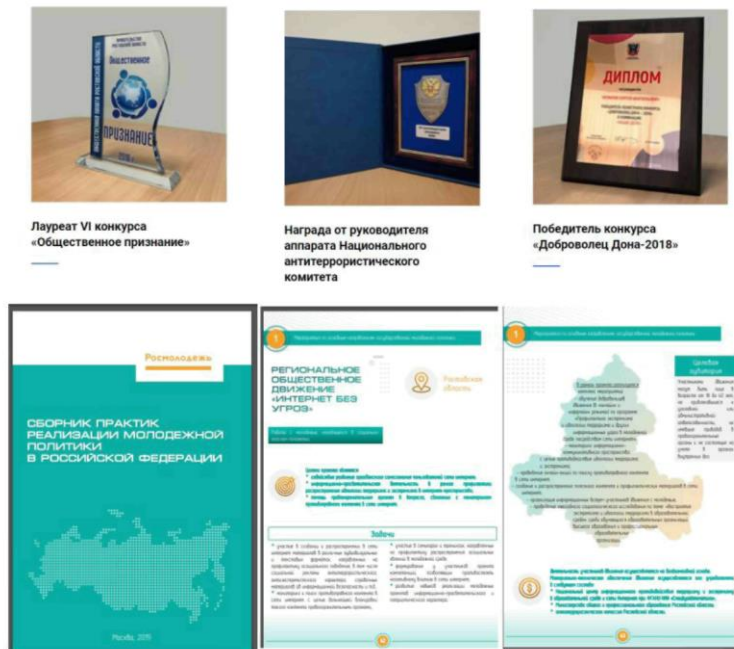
Общественное признание

ДИПЛОМ

Лауреат VI конкурса «Общественное признание»

Награда от руководителя аппарата Национального антитеррористического комитета

Победитель конкурса «Доброволец Дона-2018»

Росмолодёжь

СБОРНИК ПРАКТИК РЕАЛИЗАЦИИ МОЛОДЕЖНОЙ ПОЛИТИКИ В РОССИЙСКОЙ ФЕДЕРАЦИИ

Москва, 2019

1

РЕГИОНАЛЬНОЕ ОБЩЕСТВЕННОЕ ДВИЖЕНИЕ «ИНТЕРНЕТ БЕЗ УГРОЗ»

Ростовская область

Задачи

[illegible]

1

Целевая аудитория

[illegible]

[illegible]